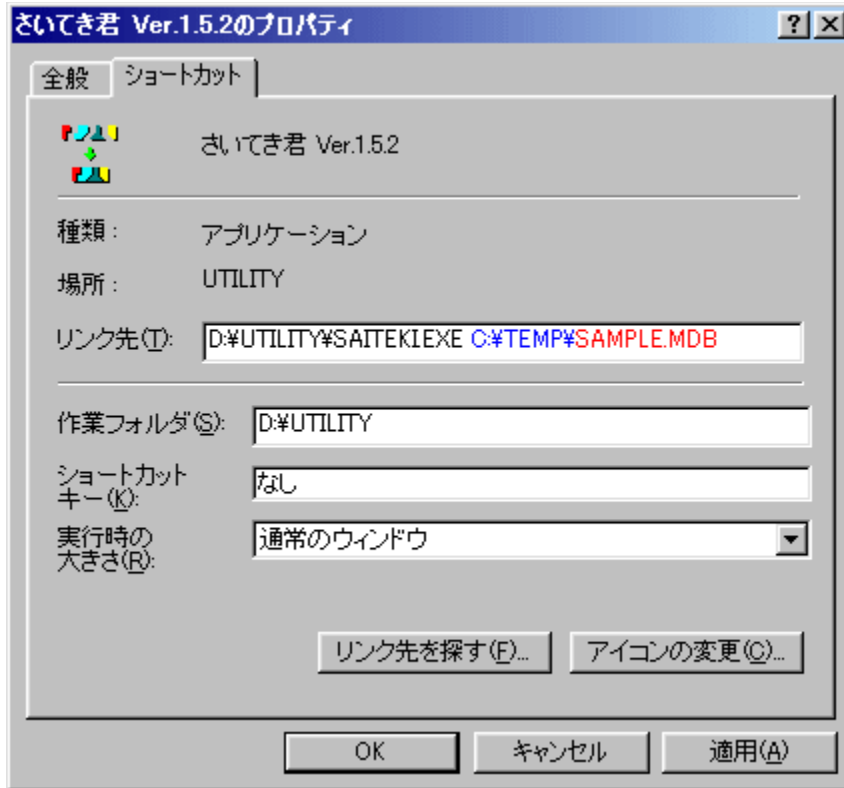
さいてき君 Ver.1.5.2のプロパティ

?

×

全般

ショートカット

さいてき君 Ver.1.5.2

種類：

アプリケーション

場所：

UTILITY

リンク先(T):

D:¥UTILITY¥SAITEKI.EXE C:¥TEMP¥SAMPLE.MDB

作業フォルダ(S):

D:¥UTILITY

ショートカットキー(K):

なし

実行時の大きさ(R):

通常のウィンドウ

リンク先を探す(F)...

アイコンの変更(C)...

OK

キャンセル

適用(A)